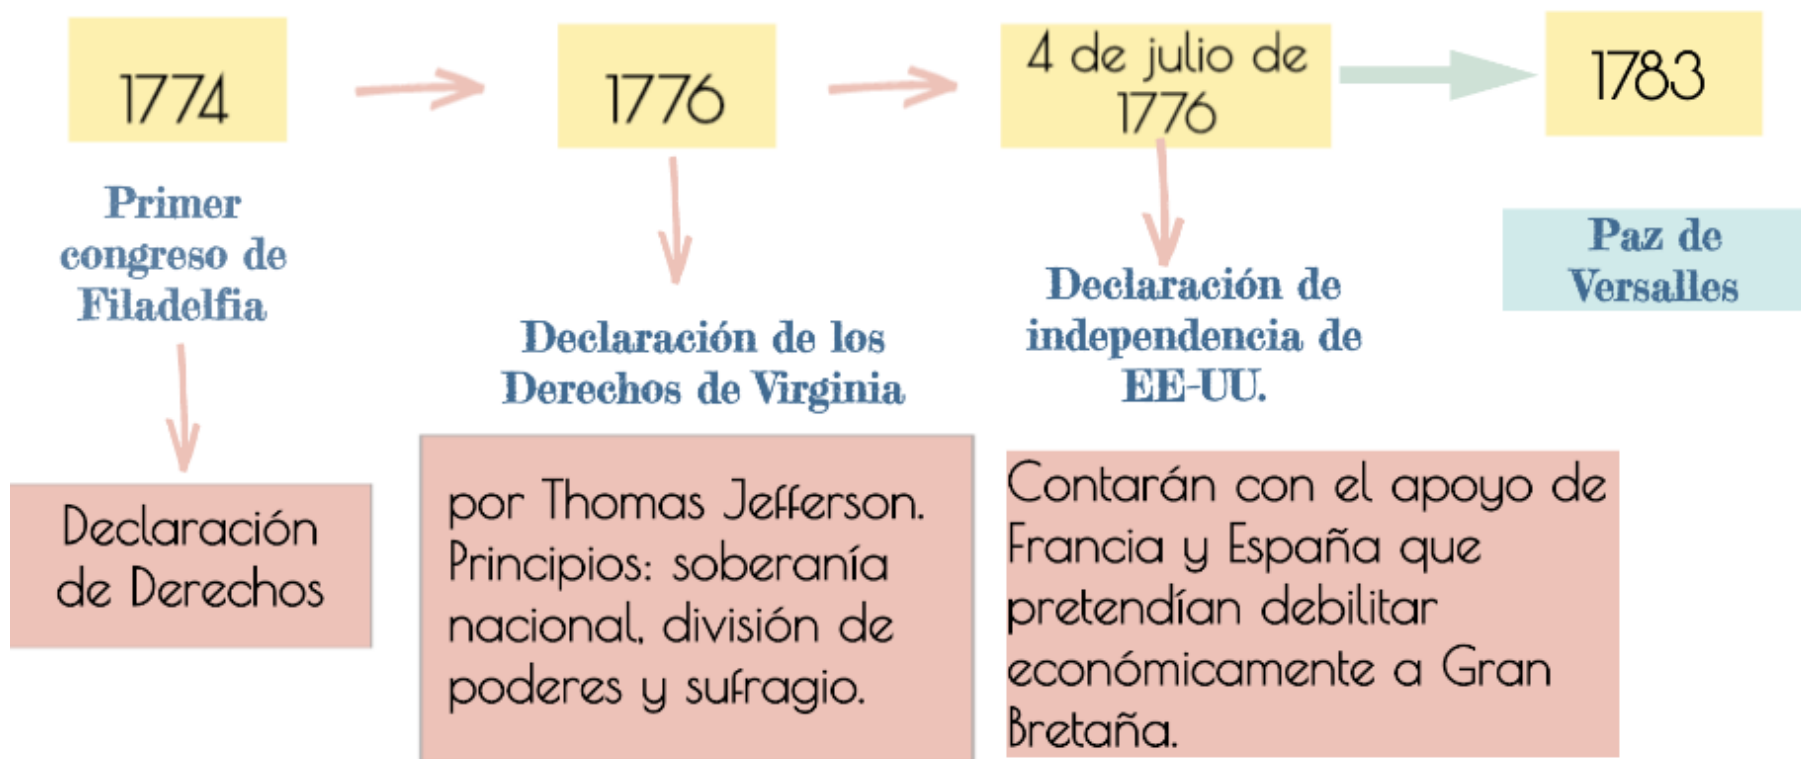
1774

Primer congreso de Filadelfia

Declaración de Derechos

1776

Declaración de los Derechos de Virginia

por Thomas Jefferson. Principios: soberanía nacional, división de poderes y sufragio.

4 de julio de 1776

Declaración de independencia de EE-UU.

Contarán con el apoyo de Francia y España que pretendían debilitar económicamente a Gran Bretaña.

1783

Paz de Versalles